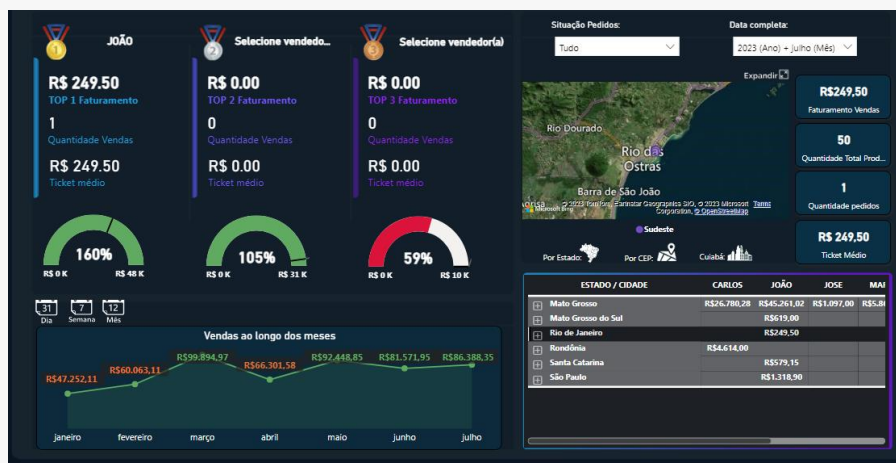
JOÃO

Selecione vendedo...

Selecione vendedor(a)

R$ 249.50
TOP 1 Faturamento
1
Quantidade Vendas
R$ 249.50
Ticket médio

R$ 0.00
TOP 2 Faturamento
0
Quantidade Vendas
R$ 0.00
Ticket médio

R$ 0.00
TOP 3 Faturamento
0
Quantidade Vendas
R$ 0.00
Ticket médio

160%
R$ 0 K R$ 48 K

105%
R$ 0 K R$ 31 K

59%
R$ 0 K R$ 10 K

Situação Pedidos:
Tudo

Data completa:
2023 (Ano) + Julho (Mês)

Expandir

Rio Dourado
Rio das Ostras
Barra de São João
Microsoft Bing © 2023 TomTom, Earthstar Geographics SIO, © 2023 Microsoft Corporation, © OpenStreetMap Terms

Sudeste
Por Estado:
Por CEP:
Cuiabá:

R$249,50
Faturamento Vendas

50
Quantidade Total Prod...

1
Quantidade pedidos

R$ 249,50
Ticket Médio

31 Dia
7 Semana
12 Mês

Vendas ao longo dos meses

R$47.252,11
R$60.063,11
R$99.894,97
R$66.301,58
R$92.448,85
R$81.571,95
R$86.388,35

janeiro fevereiro março abril maio junho julho

| ESTADO / CIDADE | CARLOS | JOÃO | JOSE | MA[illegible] |
|---|---|---|---|---|
| Mato Grosso | R$26.780,28 | R$45.261,02 | R$1.097,00 | R$5.8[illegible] |
| Mato Grosso do Sul | | R$619,00 | | |
| Rio de Janeiro | | R$249,50 | | |
| Rondônia | R$4.614,00 | | | |
| Santa Catarina | | R$579,15 | | |
| São Paulo | | R$1.318,90 | | |